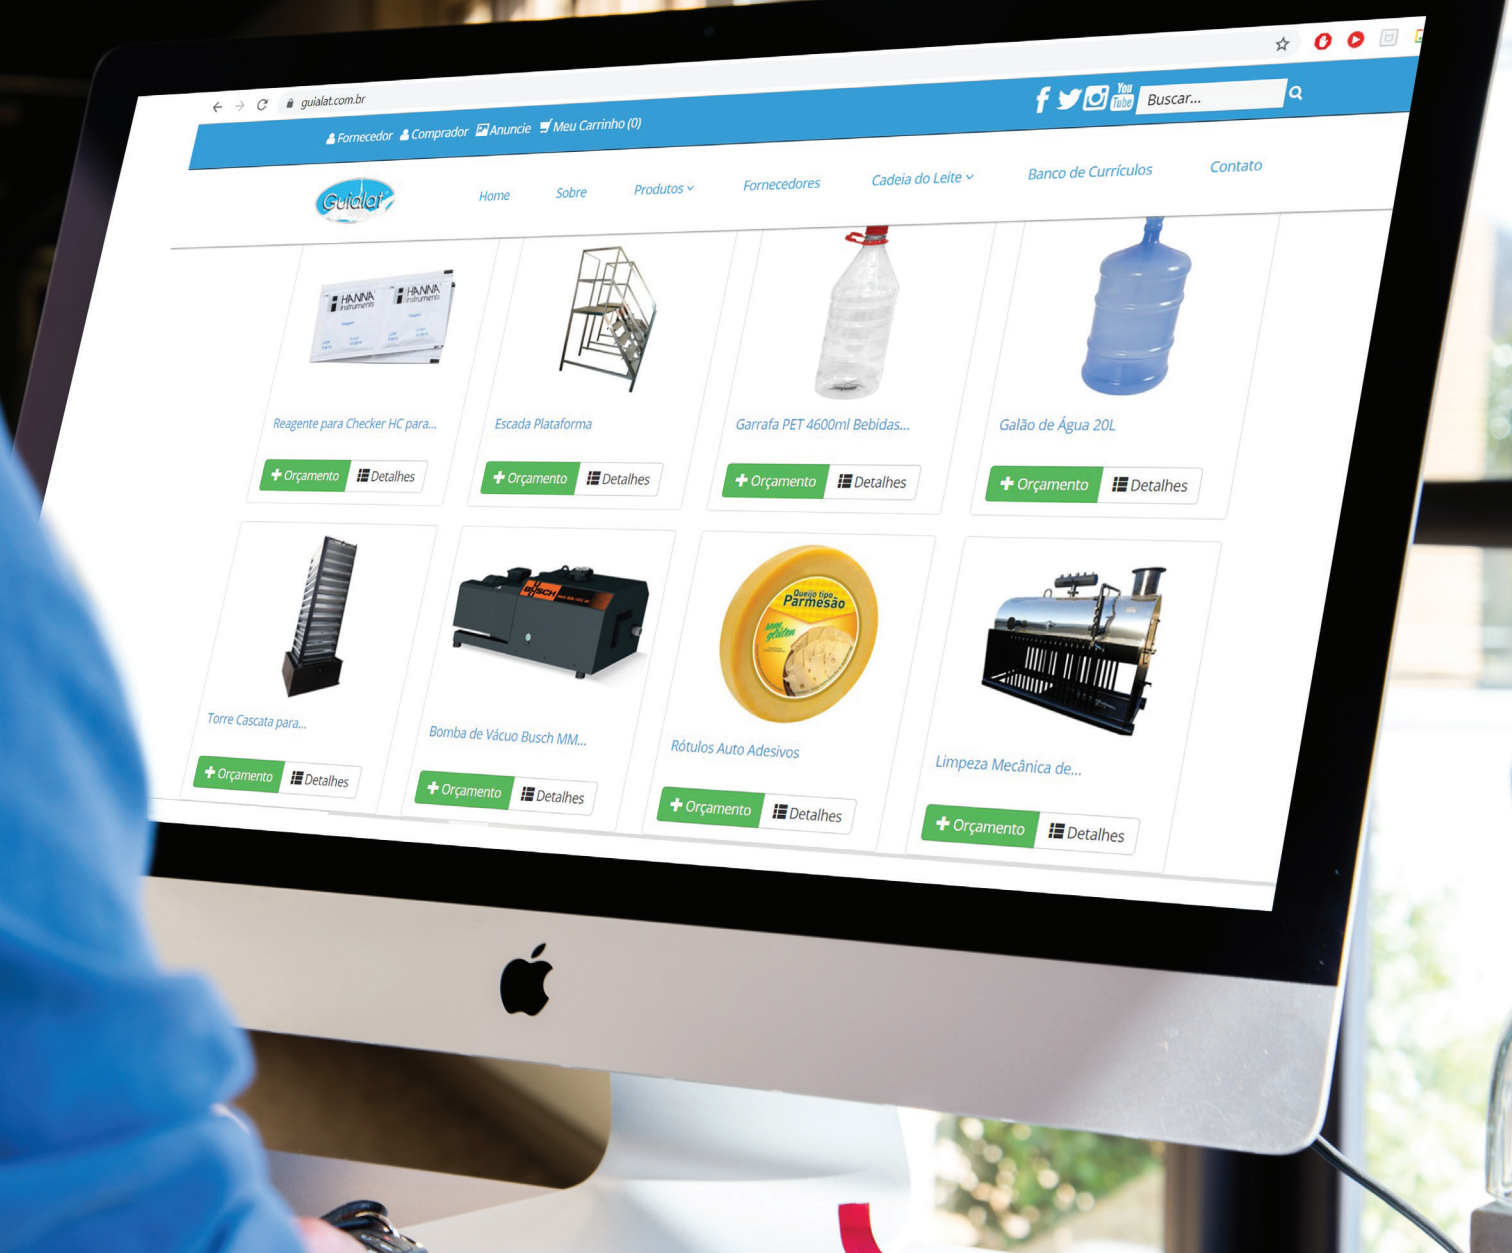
guialat.com.br

Fornecedor Comprador Anuncie Meu Carrinho (0)

You Tube Buscar...

Guialat

Home Sobre Produtos Fornecedores Cadeia do Leite Banco de Currículos Contato

HANNA instruments HANNA instruments

Reagente para Checker HC para...
+ Orçamento Detalhes

Escada Plataforma
+ Orçamento Detalhes

Garrafa PET 4600ml Bebidas...
+ Orçamento Detalhes

Galão de Água 20L
+ Orçamento Detalhes

Torre Cascata para...
+ Orçamento Detalhes

BUSCH

Bomba de Vácuo Busch MM...
+ Orçamento Detalhes

Queijo tipo Parmesão sem glúten

Rótulos Auto Adesivos
+ Orçamento Detalhes

Limpeza Mecânica de...
+ Orçamento Detalhes